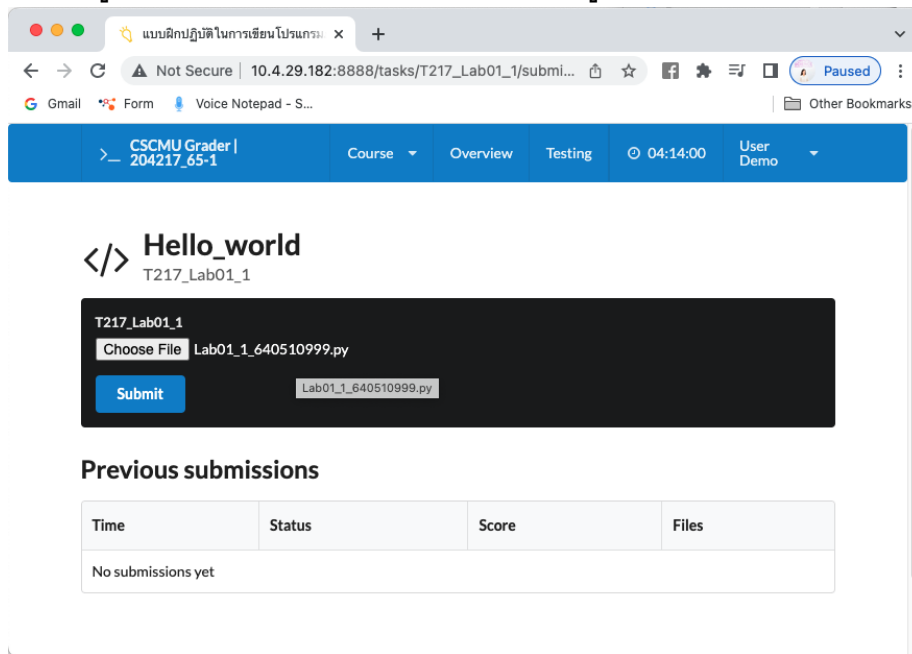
แบบฝึกปฏิบัติในการเขียนโปรแกรม ×

Not Secure | 10.4.29.182:8888/tasks/T217_Lab01_1/submi...

Paused

Gmail Form Voice Notepad - S...

Other Bookmarks

CSCMU Grader | 204217_65-1

Course Overview Testing 04:14:00 User Demo

Hello_world
T217_Lab01_1

T217_Lab01_1
Choose File Lab01_1_640510999.py
Lab01_1_640510999.py
Submit

Previous submissions

| Time | Status | Score | Files |
|---|---|---|---|
| No submissions yet | | | |